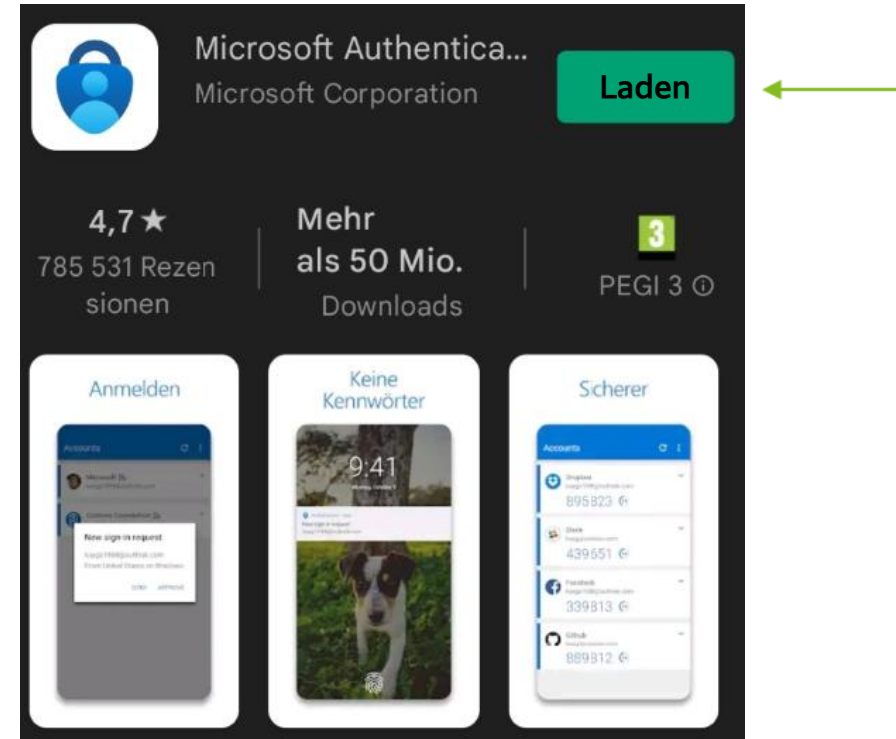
Microsoft Authentica...
Microsoft Corporation

Laden

4,7 ★
785 531 Rezensionen

Mehr als 50 Mio.
Downloads

3
PEGI 3 ⓘ

Anmelden

Accounts

Microsoft

New sign in request

DENY APPROVE

Keine Kennwörter

9:41

Sicherer

Accounts

Dropbox
895823

Slack
439551

Facebook
339813

Github
889812